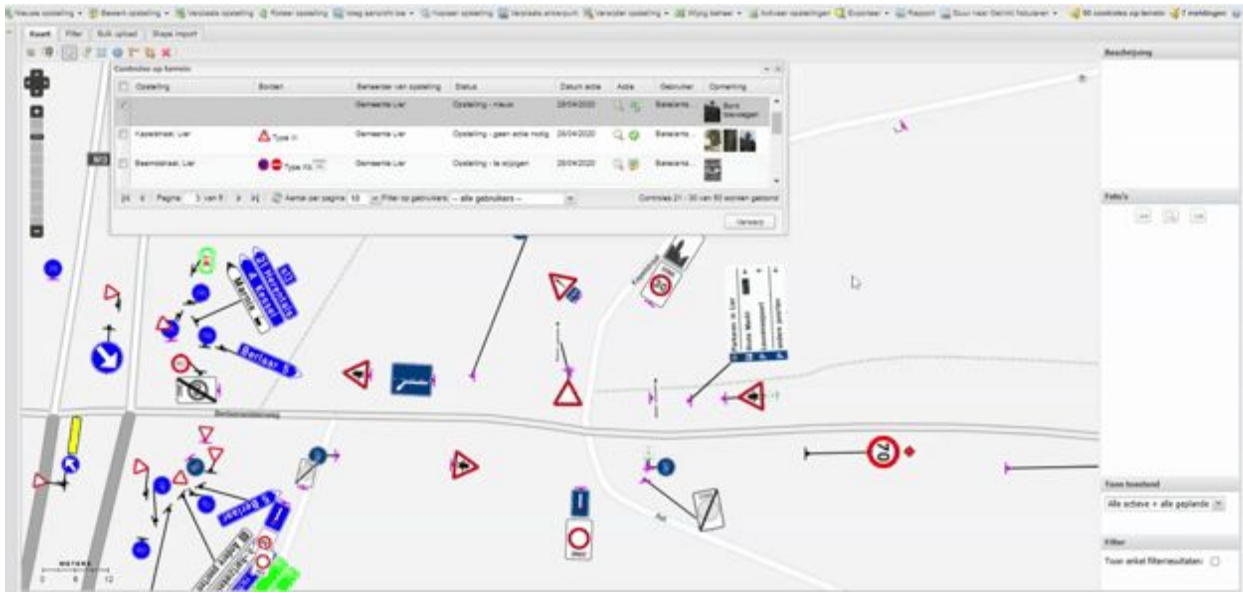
Nieuwe opstelling · Bewerk opstelling · Verplaats opstelling · Roteer opstelling · Volg aanzicht los · Kopieer opstelling · Verplaats ankerpunt · Verwijder opstelling · Wijzig beheer · Activeer opstellingen · Exporteer · Rapport · Stuur naar Gemini feituren · 50 controles op terrein · 7 meldingen

Kaart | Filter | Bulk upload | Shape import

Controles op terrein

| | Opstelling | Borden | Beheerder van opstelling | Status | Datum actie | Actie | Gebruiker | Opmerking |
|---|---|---|---|---|---|---|---|---|
| | | | Gemeente Lier | Opstelling - nieuw | 28/04/2020 | | Beheerde... | Bord toevoegen |
| | Kapelstraat, Lier | Type A | Gemeente Lier | Opstelling - geen actie nodig | 28/04/2020 | | Beheerde... | |
| | Beemdstraat, Lier | Type AN | Gemeente Lier | Opstelling - te wijzigen | 28/04/2020 | | Beheerde... | |

Pagina 3 van 5 | Aantal per pagina 10 | Filter op gebruikers: -- alle gebruikers -- | Controles 21 - 30 van 50 worden getoond

Verwerp

Beschrijving

Foto's

Toon toestand

Alle actieve + alle geplande

Filter

Toon enkel filterresultaten:

N13

Berlaar

Berlaar

70

METERS
0 6 12